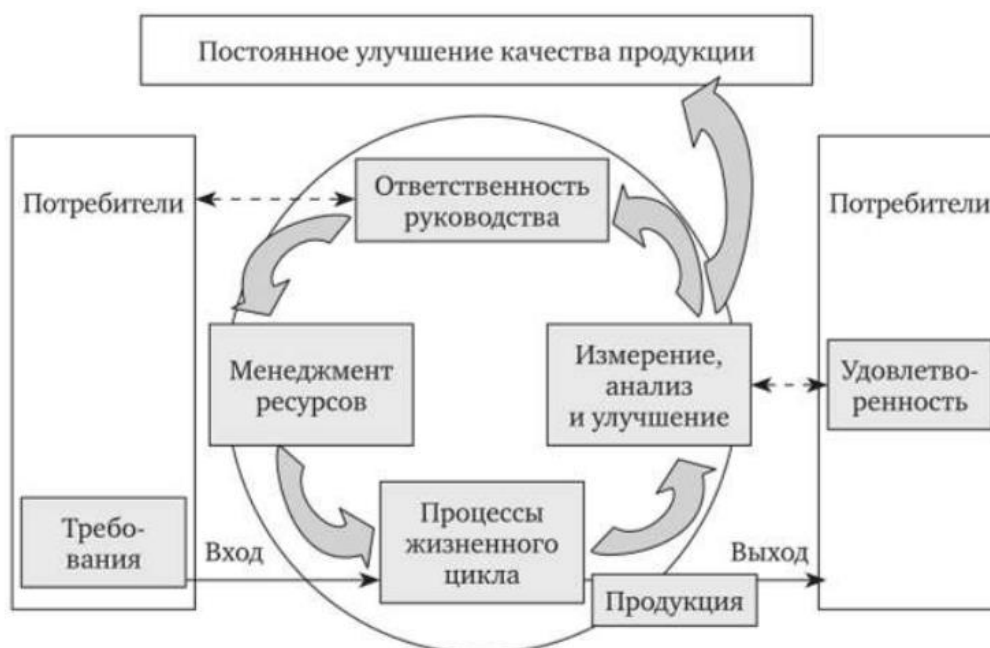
Постоянное улучшение качества продукции

Потребители

Ответственность руководства

Потребители

Менеджмент ресурсов

Измерение, анализ и улучшение

Удовлетворенность

Требования

Вход

Процессы жизненного цикла

Выход

Продукция